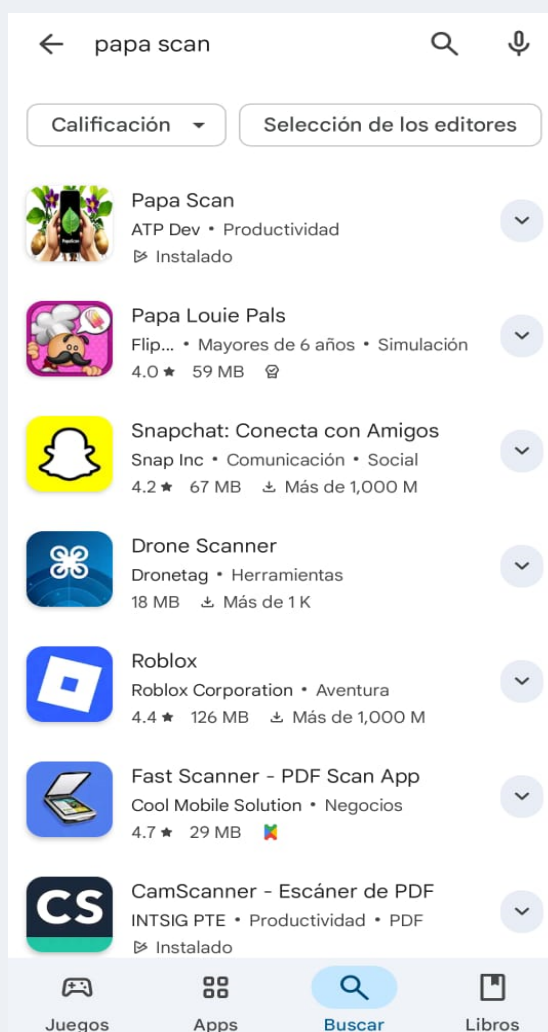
papa scan

Calificación

Selección de los editores

Papa Scan
ATP Dev • Productividad
Instalado

Papa Louie Pals
Flip... • Mayores de 6 años • Simulación
4.0 ★ 59 MB

Snapchat: Conecta con Amigos
Snap Inc • Comunicación • Social
4.2 ★ 67 MB Más de 1,000 M

Drone Scanner
Dronetag • Herramientas
18 MB Más de 1 K

Roblox
Roblox Corporation • Aventura
4.4 ★ 126 MB Más de 1,000 M

Fast Scanner - PDF Scan App
Cool Mobile Solution • Negocios
4.7 ★ 29 MB

CamScanner - Escáner de PDF
INTSIG PTE • Productividad • PDF
Instalado

Juegos
Apps
Buscar
Libros